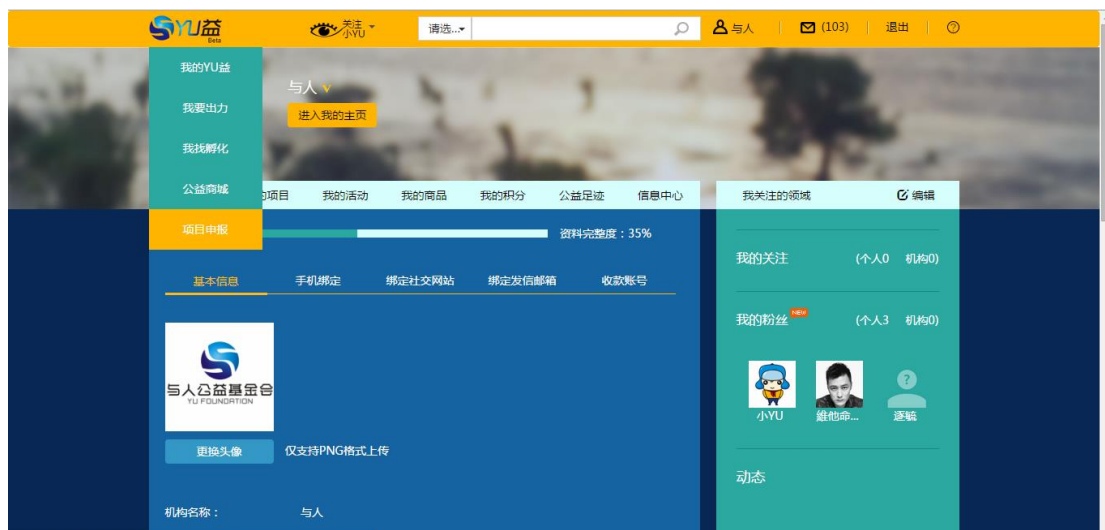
YU益 Beta

关注小YU

请选...

与人

(103)

退出

?

我的YU益

我要出力

我找孵化

公益商城

项目申报

与人 V

进入我的主页

的项目

我的活动

我的商品

我的积分

公益足迹

信息中心

我关注的领域

编辑

资料完整度：35%

基本信息

手机绑定

绑定社交网站

绑定发信邮箱

收款账号

与人公益基金会
YU FOUNDATION

更换头像

仅支持PNG格式上传

机构名称：

与人

我的关注

(个人0 机构0)

我的粉丝 NEW

(个人3 机构0)

小YU

维他命...

逐毓

动态